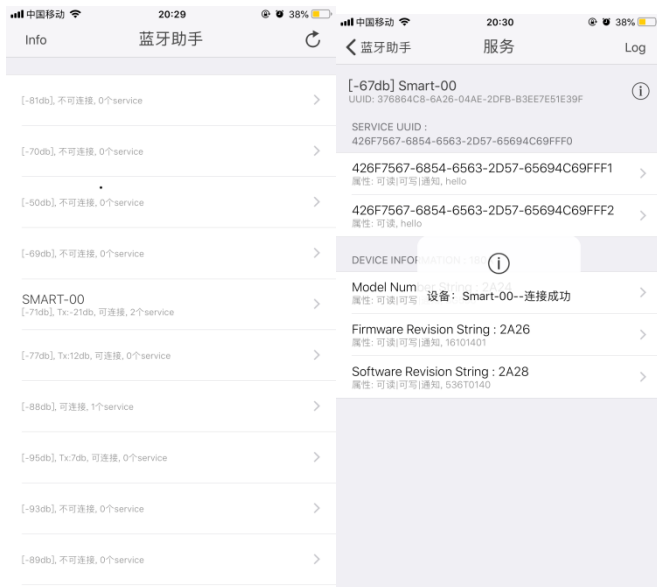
中国移动 20:29 38%

Info 蓝牙助手

[-81db], 不可连接, 0个service

[-70db], 不可连接, 0个service

[-50db], 不可连接, 0个service

[-69db], 不可连接, 0个service

SMART-00
[-71db], Tx:-21db, 可连接, 2个service

[-77db], Tx:12db, 可连接, 0个service

[-88db], 可连接, 1个service

[-95db], Tx:7db, 可连接, 0个service

[-93db], 不可连接, 0个service

[-89db], 不可连接, 0个service

中国移动 20:30 38%

蓝牙助手 服务 Log

[-67db] Smart-00
UUID: 376864C8-6A26-04AE-2DFB-B3EE7E51E39F

SERVICE UUID :
426F7567-6854-6563-2D57-65694C69FFF0

426F7567-6854-6563-2D57-65694C69FFF1
属性: 可读|可写|通知, hello

426F7567-6854-6563-2D57-65694C69FFF2
属性: 可读, hello

DEVICE INFO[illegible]

Model Num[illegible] 2A24
属性: 可读|可写

设备：Smart-00--连接成功

Firmware Revision String : 2A26
属性: 可读|可写|通知, 16101401

Software Revision String : 2A28
属性: 可读|可写|通知, 536T0140